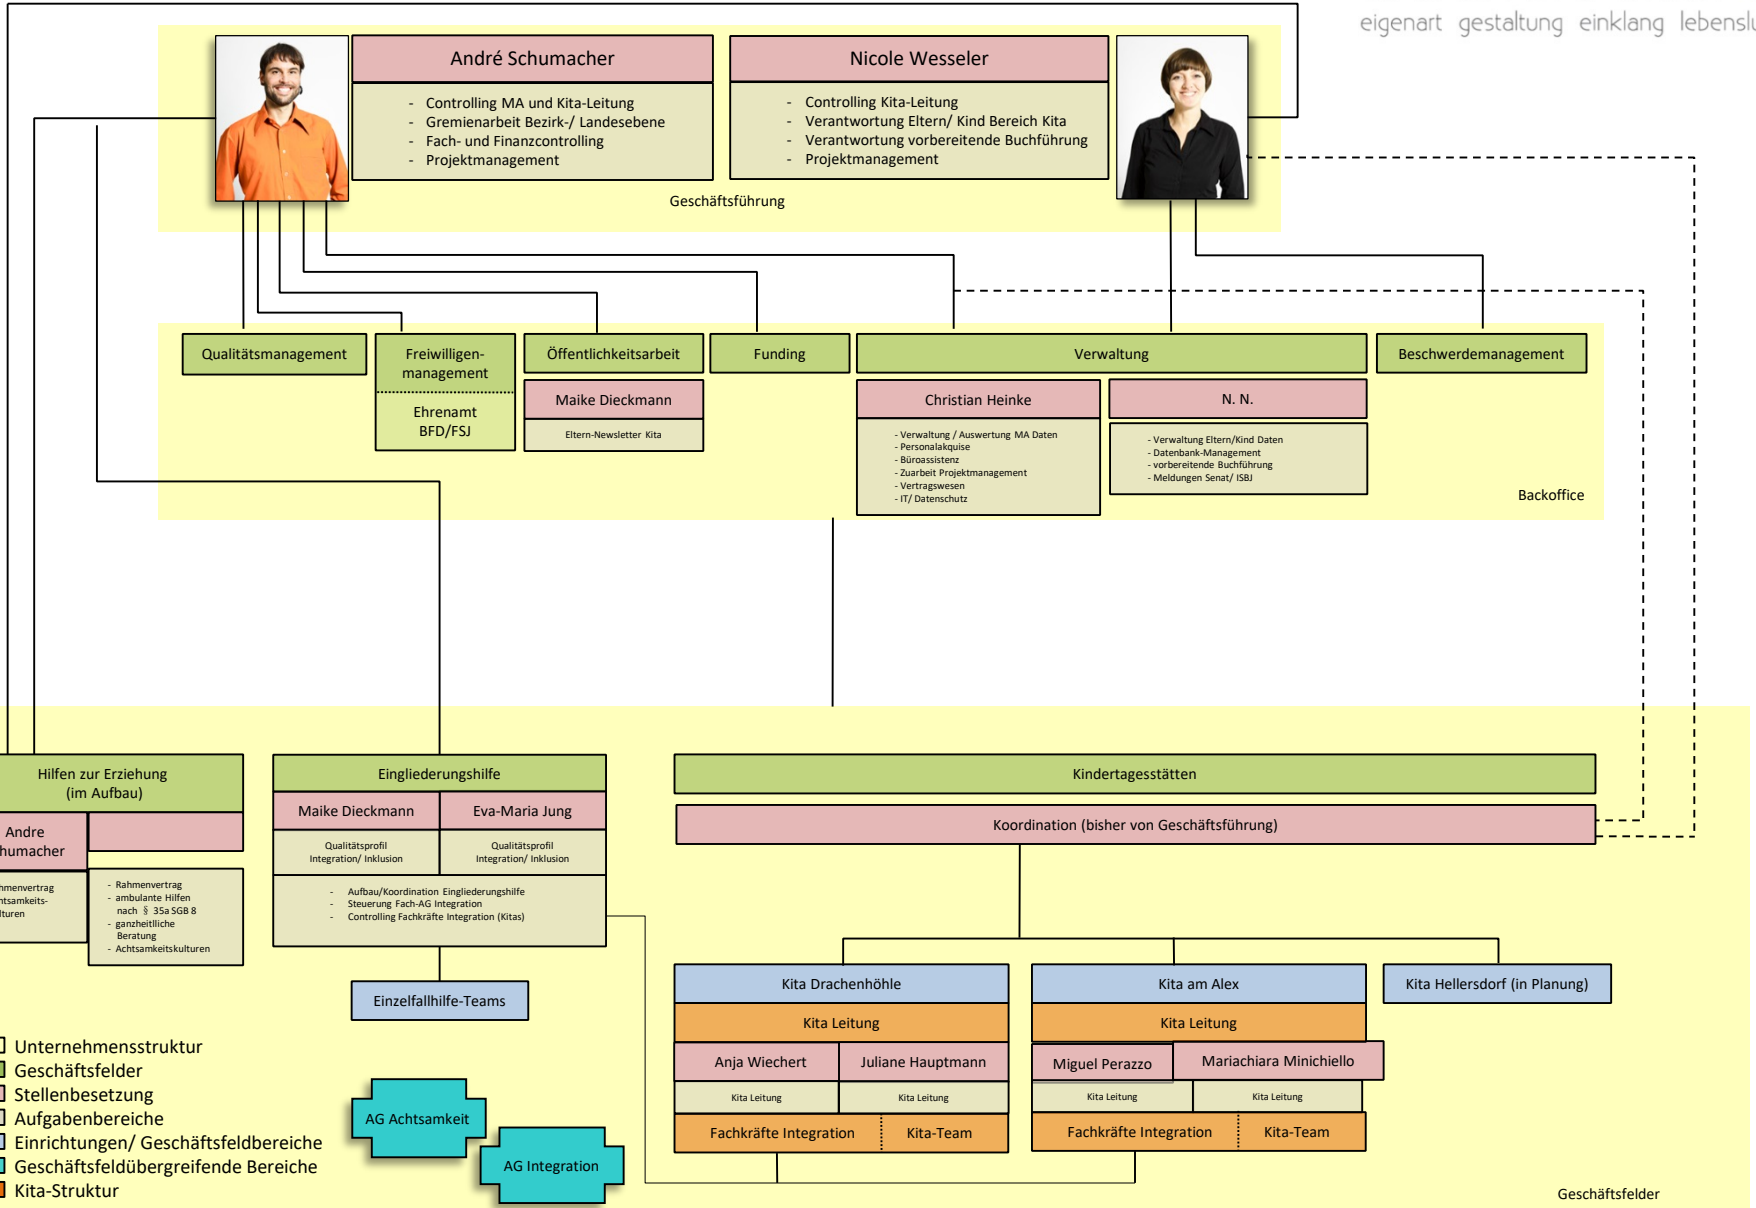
eigenart gestaltung einklang lebensl

André Schumacher
- Controlling MA und Kita-Leitung
- Gremienarbeit Bezirk-/ Landesebene
- Fach- und Finanzcontrolling
- Projektmanagement

Nicole Wesseler
- Controlling Kita-Leitung
- Verantwortung Eltern/ Kind Bereich Kita
- Verantwortung vorbereitende Buchführung
- Projektmanagement

Geschäftsführung

Qualitätsmanagement

Freiwilligen-management

Ehrenamt BFD/FSJ

Öffentlichkeitsarbeit

Maike Dieckmann

Eltern-Newsletter Kita

Funding

Verwaltung

Christian Heinke
- Verwaltung / Auswertung MA Daten
- Personalakquise
- Büroassistenz
- Zuarbeit Projektmanagement
- Vertragswesen
- IT/ Datenschutz

N. N.
- Verwaltung Eltern/Kind Daten
- Datenbank-Management
- vorbereitende Buchführung
- Meldungen Senat/ ISBJ

Beschwerdemanagement

Backoffice

Hilfen zur Erziehung (im Aufbau)

Andre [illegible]humacher

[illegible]menvertrag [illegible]tsamkeits- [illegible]turen

- Rahmenvertrag
- ambulante Hilfen nach § 35a SGB 8
- ganzheitliche Beratung
- Achtsamkeitskulturen

Eingliederungshilfe

Maike Dieckmann

Eva-Maria Jung

Qualitätsprofil Integration/ Inklusion

Qualitätsprofil Integration/ Inklusion

- Aufbau/Koordination Eingliederungshilfe
- Steuerung Fach-AG Integration
- Controlling Fachkräfte Integration (Kitas)

Einzelfallhilfe-Teams

Kindertagesstätten

Koordination (bisher von Geschäftsführung)

Kita Drachenhöhle

Kita Leitung

Anja Wiechert

Juliane Hauptmann

Kita Leitung

Kita Leitung

Fachkräfte Integration

Kita-Team

Kita am Alex

Kita Leitung

Miguel Perazzo

Mariachiara Minichiello

Kita Leitung

Kita Leitung

Fachkräfte Integration

Kita-Team

Kita Hellersdorf (in Planung)

Unternehmensstruktur
Geschäftsfelder
Stellenbesetzung
Aufgabenbereiche
Einrichtungen/ Geschäftsfeldbereiche
Geschäftsfeldübergreifende Bereiche
Kita-Struktur

AG Achtsamkeit

AG Integration

Geschäftsfelder